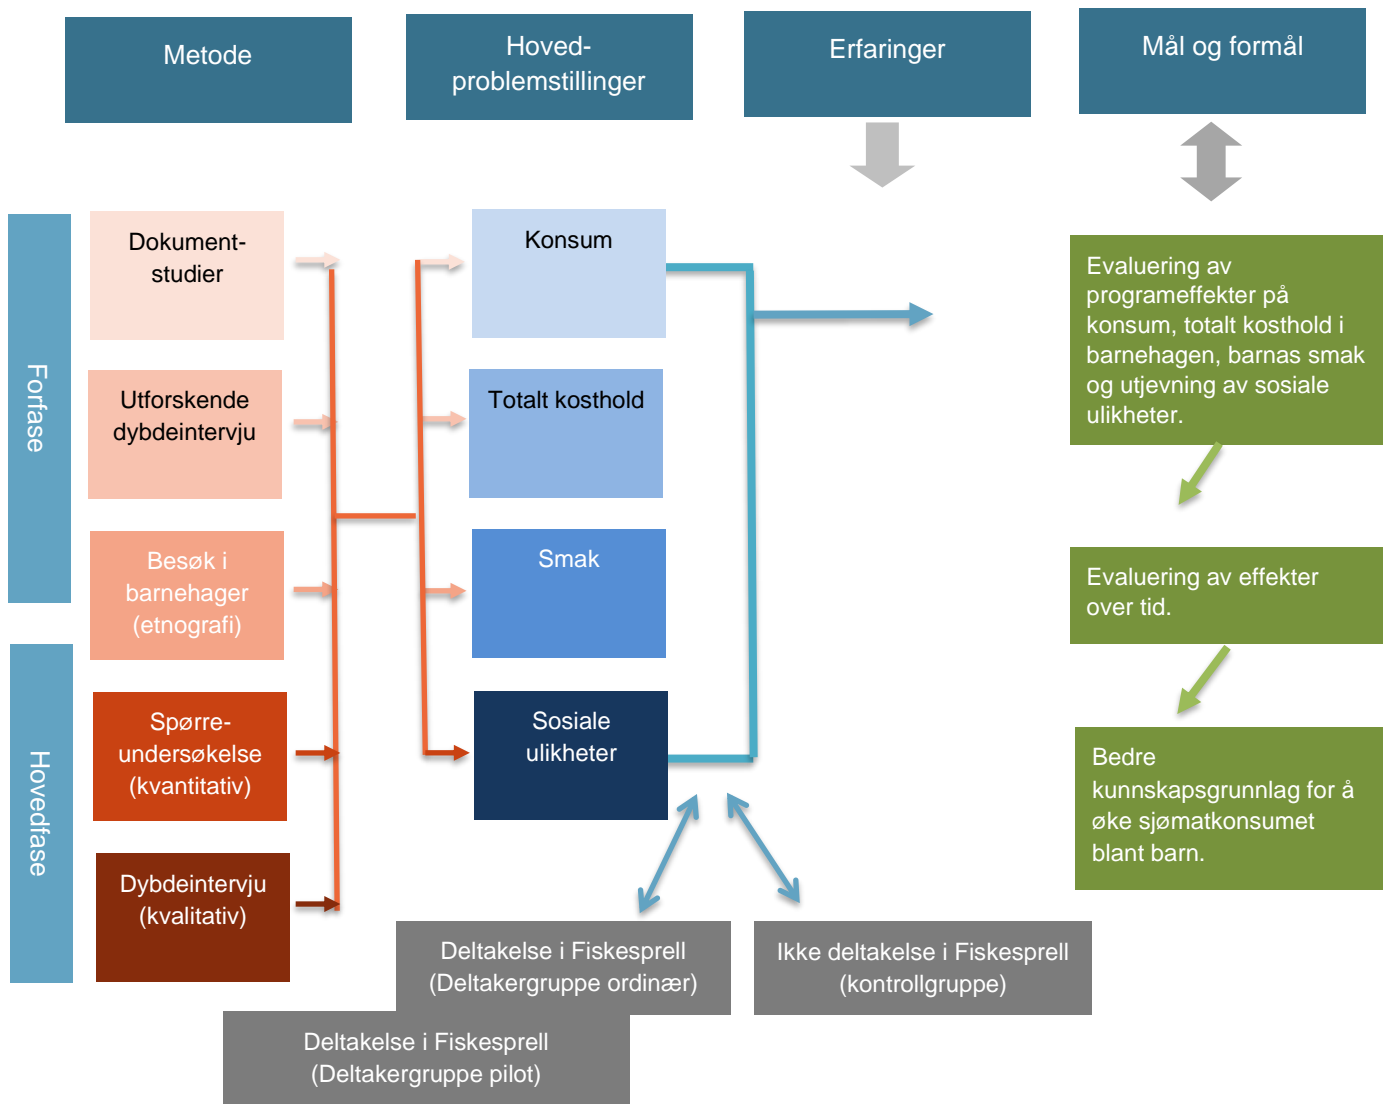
Metode

Hovedproblemstillinger

Erfaringer

Mål og formål

Forfase

Hovedfase

Dokumentstudier

Utforskende dybdeintervju

Besøk i barnehager (etnografi)

Spørreundersøkelse (kvantitativ)

Dybdeintervju (kvalitativ)

Konsum

Totalt kosthold

Smak

Sosiale ulikheter

Evaluering av programeffekter på konsum, totalt kosthold i barnehagen, barnas smak og utjevning av sosiale ulikheter.

Evaluering av effekter over tid.

Bedre kunnskapsgrunnlag for å øke sjømatkonsumet blant barn.

Deltakelse i Fiskesprell (Deltakergruppe ordinær)

Ikke deltakelse i Fiskesprell (kontrollgruppe)

Deltakelse i Fiskesprell (Deltakergruppe pilot)